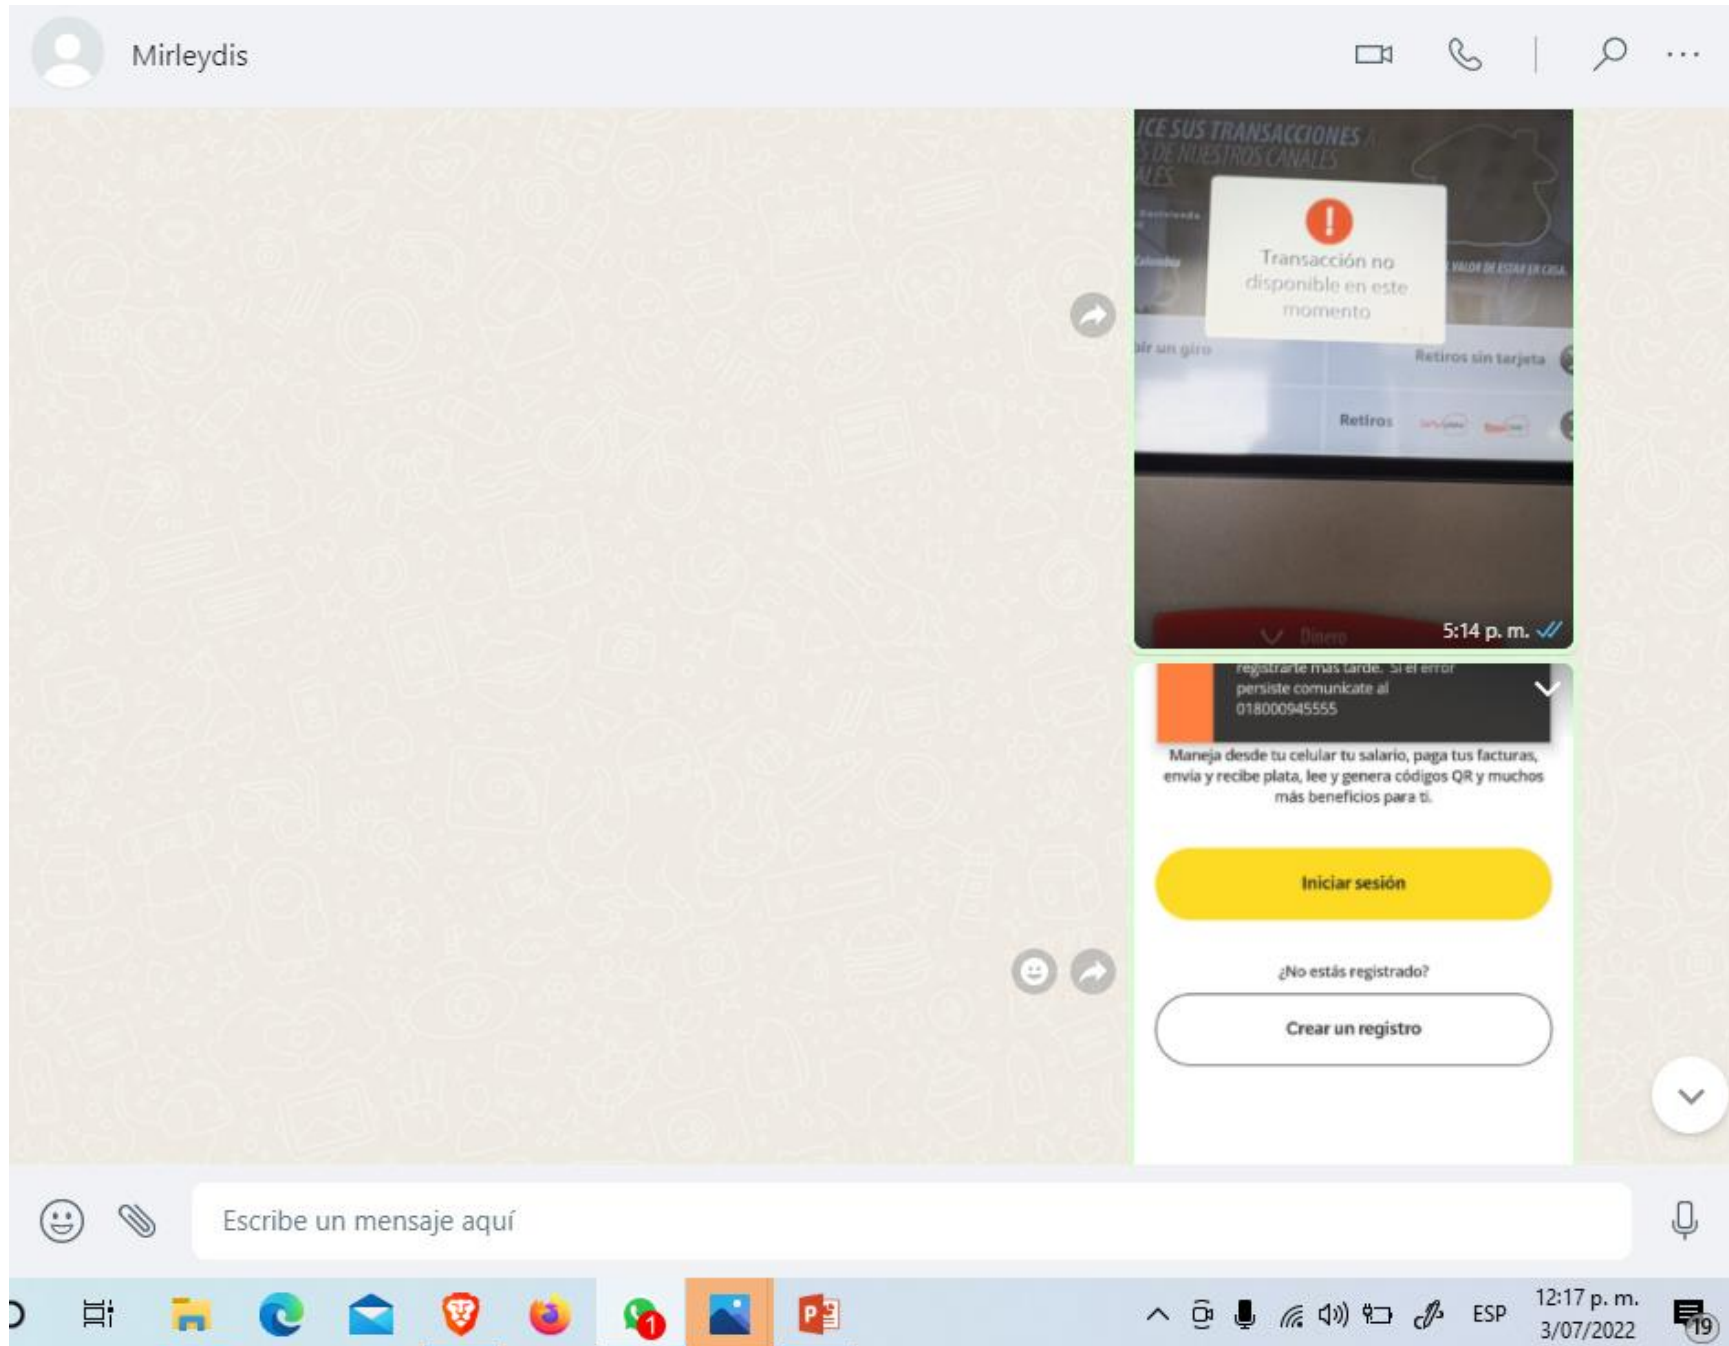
Mirleydis

ICE SUS TRANSACCIONES
S DE NUESTROS CANALES
ALES

Transacción no disponible en este momento

VALOR DE ESTAR EN CASA

ir un giro
Retiros sin tarjeta
Retiros

Dinero

5:14 p. m.

registrarte más tarde. Si el error persiste comunícate al 018000945555

Maneja desde tu celular tu salario, paga tus facturas, envía y recibe plata, lee y genera códigos QR y muchos más beneficios para ti.

Iniciar sesión

¿No estás registrado?

Crear un registro

Escribe un mensaje aquí

1

ESP
12:17 p. m.
3/07/2022
19